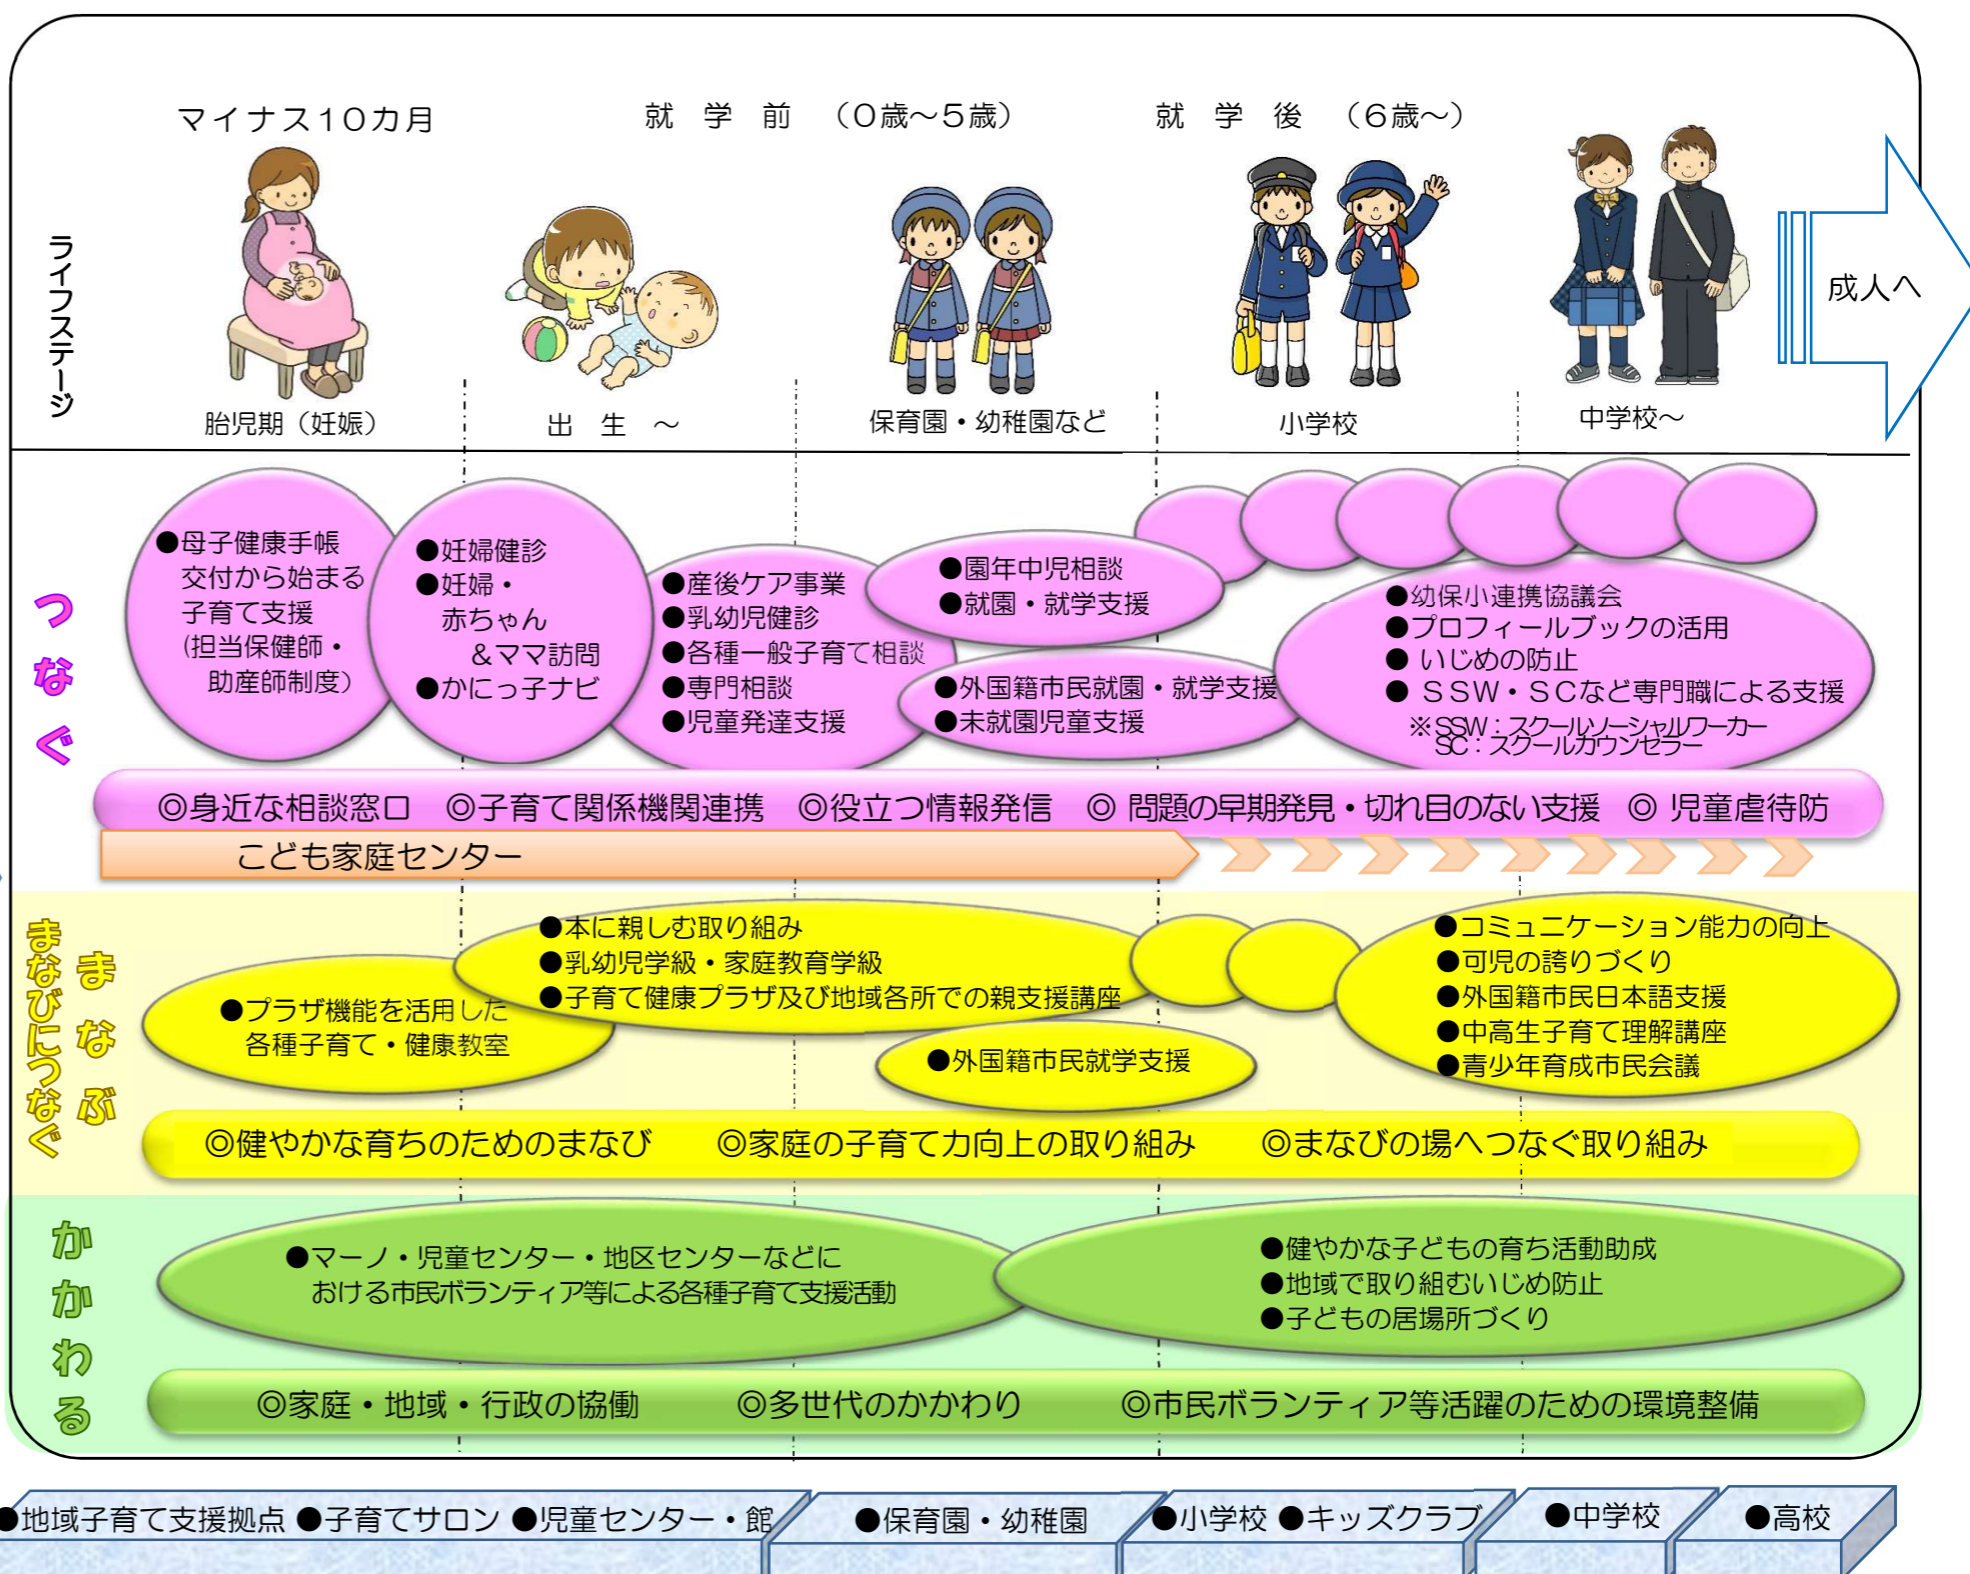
マイナス10カ月　就学前（0歳～5歳）　就学後（6歳～）

ライフステージ

胎児期（妊娠）　出生～　保育園・幼稚園など　小学校　中学校～　成人へ

つなぐ

●母子健康手帳交付から始まる子育て支援（担当保健師・助産師制度）

●妊婦健診
●妊婦・赤ちゃん＆ママ訪問
●かにっ子ナビ

●産後ケア事業
●乳幼児健診
●各種一般子育て相談
●専門相談
●児童発達支援

●園年中児相談
●就園・就学支援

●外国籍市民就園・就学支援
●未就園児童支援

●幼保小連携協議会
●プロフィールブックの活用
● いじめの防止
● SSW・SCなど専門職による支援
※SSW：スクールソーシャルワーカー
SC：スクールカウンセラー

◎身近な相談窓口　◎子育て関係機関連携　◎役立つ情報発信　◎ 問題の早期発見・切れ目のない支援　◎ 児童虐待防

こども家庭センター

まなぶ

まなびにつなぐ

●プラザ機能を活用した各種子育て・健康教室

●本に親しむ取り組み
●乳幼児学級・家庭教育学級
●子育て健康プラザ及び地域各所での親支援講座

●外国籍市民就学支援

●コミュニケーション能力の向上
●可児の誇りづくり
●外国籍市民日本語支援
●中高生子育て理解講座
●青少年育成市民会議

◎健やかな育ちのためのまなび　◎家庭の子育て力向上の取り組み　◎まなびの場へつなぐ取り組み

かかわる

●マーノ・児童センター・地区センターなどにおける市民ボランティア等による各種子育て支援活動

●健やかな子どもの育ち活動助成
●地域で取り組むいじめ防止
●子どもの居場所づくり

◎家庭・地域・行政の協働　◎多世代のかかわり　◎市民ボランティア等活躍のための環境整備

●地域子育て支援拠点 ●子育てサロン ●児童センター・館　●保育園・幼稚園　●小学校 ●キッズクラブ　●中学校　●高校